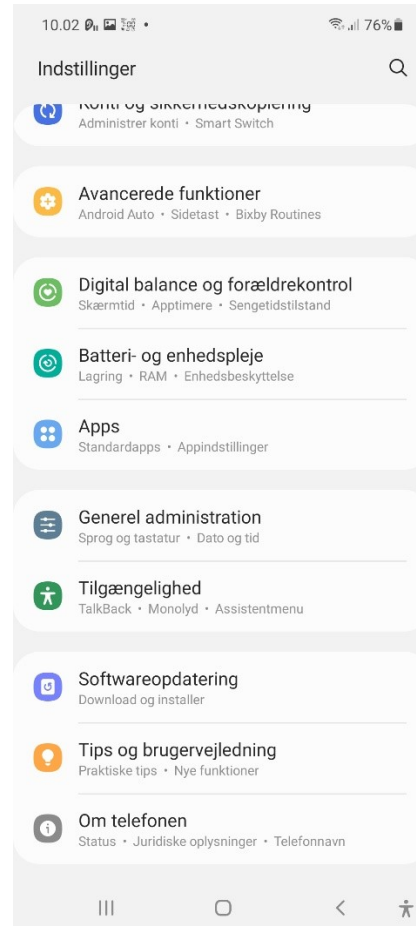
10.02 76%

Indstillinger

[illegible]
Administrer konti • Smart Switch

Avancerede funktioner
Android Auto • Sidetast • Bixby Routines

Digital balance og forældrekontrol
Skærmtid • Apptimere • Sengetidstilstand

Batteri- og enhedspleje
Lagring • RAM • Enhedsbeskyttelse

Apps
Standardapps • Appindstillinger

Generel administration
Sprog og tastatur • Dato og tid

Tilgængelighed
TalkBack • Monolyd • Assistentmenu

Softwareopdatering
Download og installer

Tips og brugervejledning
Praktiske tips • Nye funktioner

Om telefonen
Status • Juridiske oplysninger • Telefonnavn